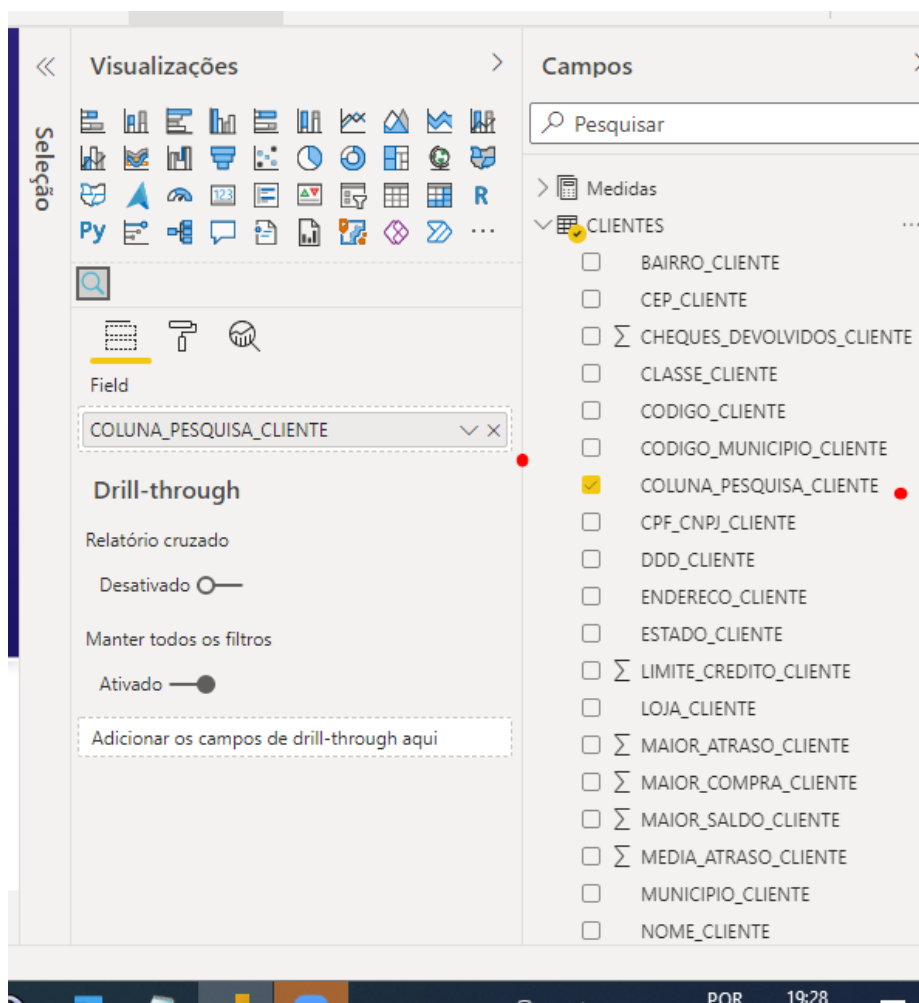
«
Seleção

Visualizações >

R
Py ...

Field
COLUNA_PESQUISA_CLIENTE

Drill-through
Relatório cruzado
Desativado
Manter todos os filtros
Ativado
Adicionar os campos de drill-through aqui

Campos
Pesquisar
> Medidas
∨ CLIENTES ...
BAIRRO_CLIENTE
CEP_CLIENTE
∑ CHEQUES_DEVOLVIDOS_CLIENTE
CLASSE_CLIENTE
CODIGO_CLIENTE
CODIGO_MUNICIPIO_CLIENTE
COLUNA_PESQUISA_CLIENTE
CPF_CNPJ_CLIENTE
DDD_CLIENTE
ENDERECO_CLIENTE
ESTADO_CLIENTE
∑ LIMITE_CREDITO_CLIENTE
LOJA_CLIENTE
∑ MAIOR_ATRASO_CLIENTE
∑ MAIOR_COMPRA_CLIENTE
∑ MAIOR_SALDO_CLIENTE
∑ MEDIA_ATRASO_CLIENTE
MUNICIPIO_CLIENTE
NOME_CLIENTE

POR 19:28